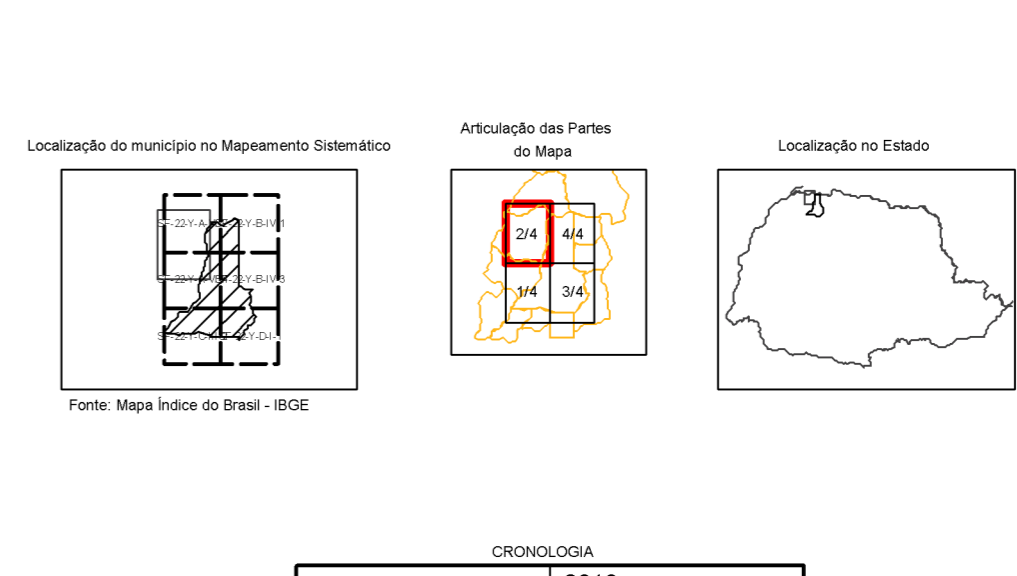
Localização do município no Mapeamento Sistemático

SF-22-Y-A-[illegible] SF-22-Y-B-IV-1

SF-22-Y-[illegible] SF-22-Y-B-IV-3

SF-22-Y-C-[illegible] SF-22-Y-D-I-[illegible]

Fonte: Mapa Índice do Brasil - IBGE

Articulação das Partes do Mapa

2/4

4/4

1/4

3/4

Localização no Estado

CRONOLOGIA

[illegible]